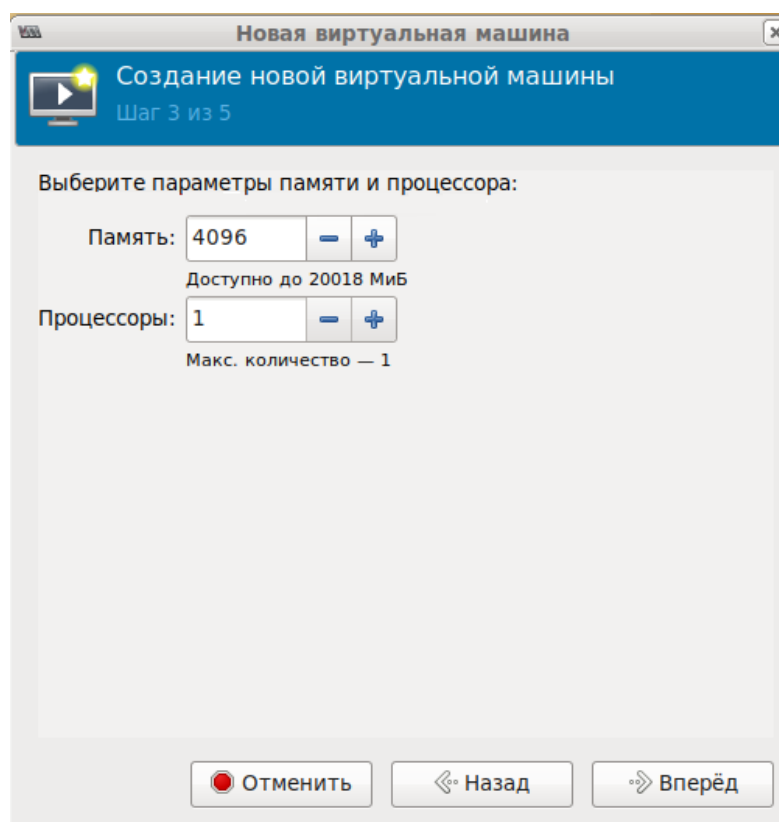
Новая виртуальная машина

Создание новой виртуальной машины
Шаг 3 из 5

Выберите параметры памяти и процессора:

Память: 4096 − +
Доступно до 20018 МиБ

Процессоры: 1 − +
Макс. количество — 1

Отменить
Назад
Вперёд